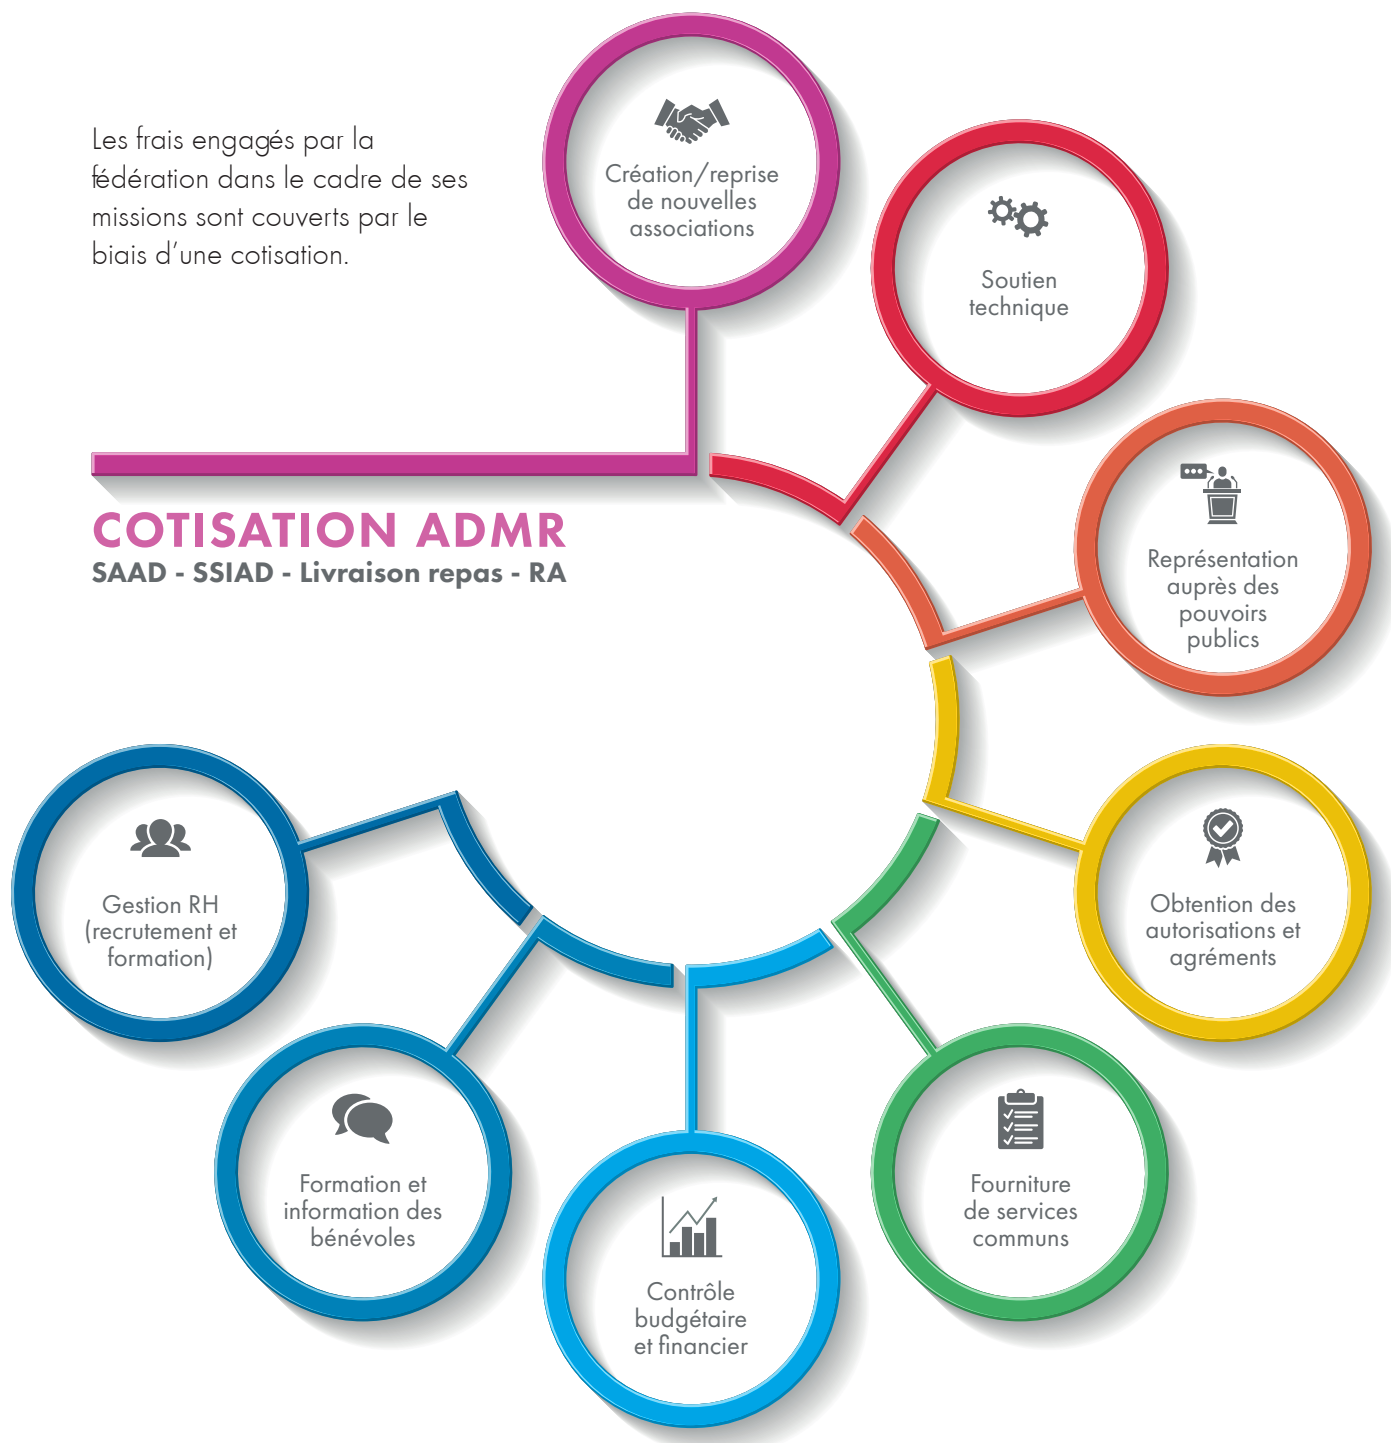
Les frais engagés par la fédération dans le cadre de ses missions sont couverts par le biais d'une cotisation.

COTISATION ADMR
SAAD - SSIAD - Livraison repas - RA

Création/reprise de nouvelles associations

Soutien technique

Représentation auprès des pouvoirs publics

Obtention des autorisations et agréments

Fourniture de services communs

Contrôle budgétaire et financier

Formation et information des bénévoles

Gestion RH (recrutement et formation)